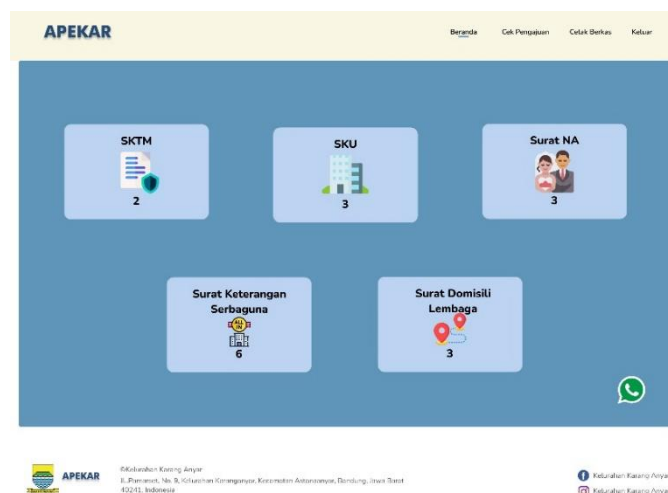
APEKAR

Beranda Cek Pengajuan Cetak Berkas Keluar

SKTM
2

SKU
3

Surat NA
3

Surat Keterangan Serbaguna
6

Surat Domisili Lembaga
3

APEKAR

©Kelurahan Karang Anyar
Jl. Pamanet, No. 9, Kelurahan Karanganyar, Kecamatan Astanaanyar, Bandung, Jawa Barat 40241, Indonesia

Kelurahan Karang Anyar
Kelurahan Karang Anyar